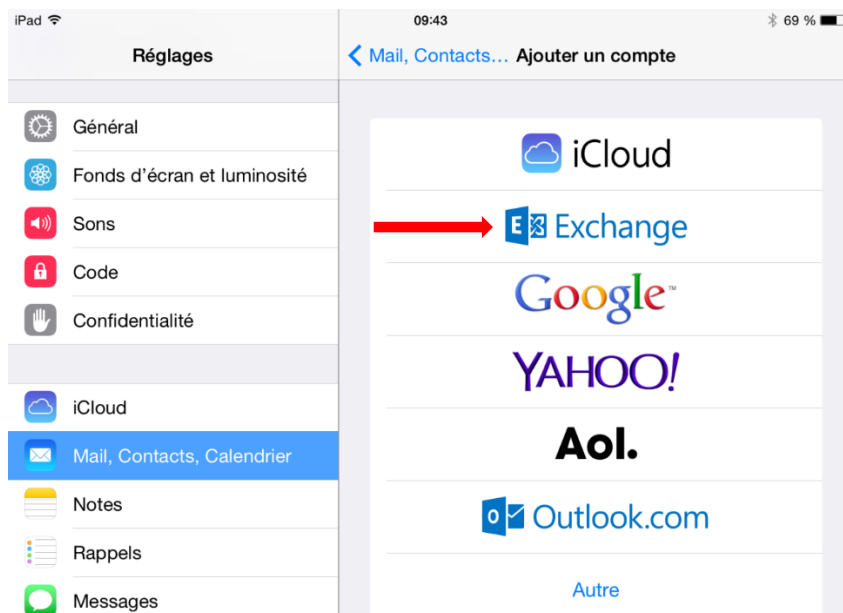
iPad
09:43
69 %

Réglages

Général
Fonds d'écran et luminosité
Sons
Code
Confidentialité

iCloud
Mail, Contacts, Calendrier
Notes
Rappels
Messages

Mail, Contacts... Ajouter un compte

iCloud
Exchange
Google
YAHOO!
Aol.
Outlook.com
Autre